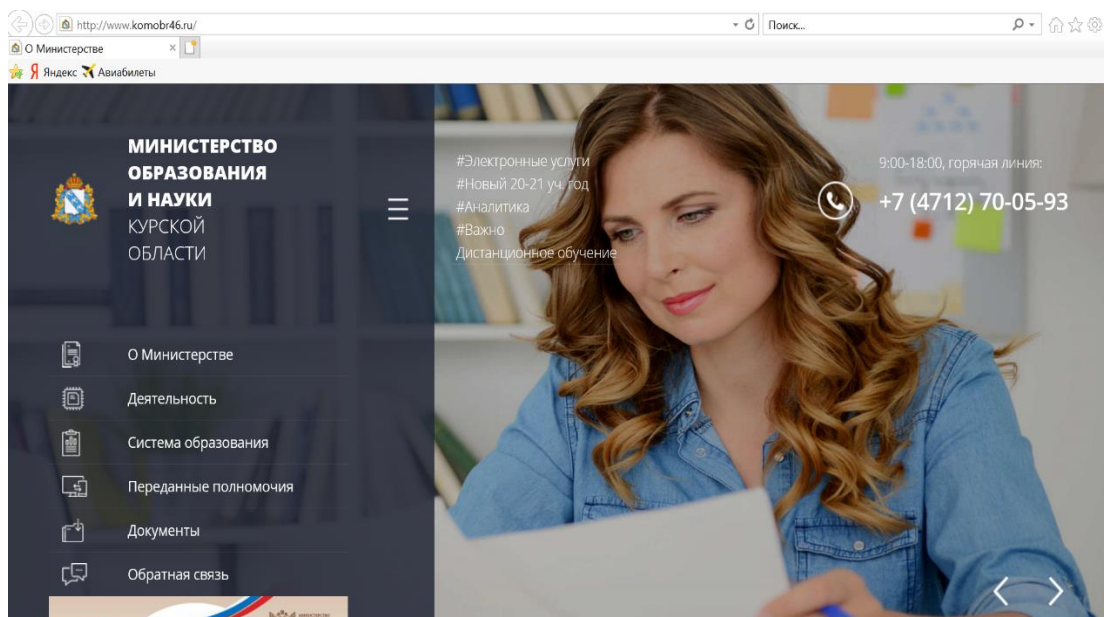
http://www.komobr46.ru/
Поиск...
О Министерстве
Яндекс Авиабилеты

МИНИСТЕРСТВО ОБРАЗОВАНИЯ И НАУКИ КУРСКОЙ ОБЛАСТИ

#Электронные услуги
#Новый 20-21 уч. год
#Аналитика
#Важно
Дистанционное обучение

9:00-18:00, горячая линия:
+7 (4712) 70-05-93

О Министерстве
Деятельность
Система образования
Переданные полномочия
Документы
Обратная связь